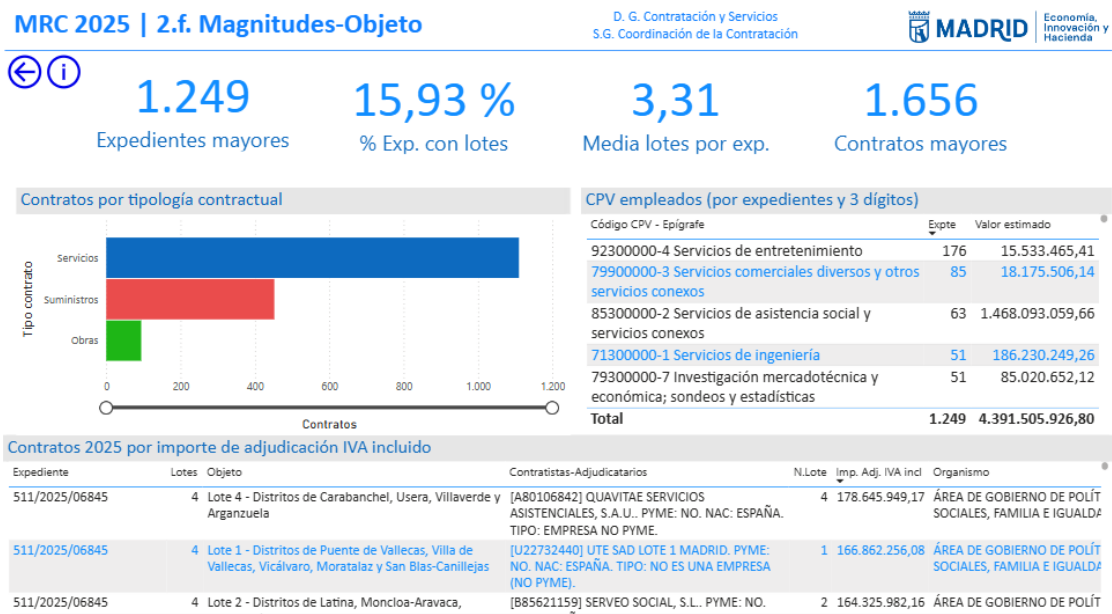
MRC 2025 | 2.f. Magnitudes-Objeto

D. G. Contratación y Servicios
S.G. Coordinación de la Contratación

MADRID | Economía, Innovación y Hacienda

1.249
Expedientes mayores

15,93 %
% Exp. con lotes

3,31
Media lotes por exp.

1.656
Contratos mayores

Contratos por tipología contractual

Tipo contrato
Servicios
Suministros
Obras
0 200 400 600 800 1.000 1.200
Contratos

CPV empleados (por expedientes y 3 dígitos)

| Código CPV - Epígrafe | Expte | Valor estimado |
|---|---|---|
| 92300000-4 Servicios de entretenimiento | 176 | 15.533.465,41 |
| 79900000-3 Servicios comerciales diversos y otros servicios conexos | 85 | 18.175.506,14 |
| 85300000-2 Servicios de asistencia social y servicios conexos | 63 | 1.468.093.059,66 |
| 71300000-1 Servicios de ingeniería | 51 | 186.230.249,26 |
| 79300000-7 Investigación mercadotécnica y económica; sondeos y estadísticas | 51 | 85.020.652,12 |
| Total | 1.249 | 4.391.505.926,80 |

Contratos 2025 por importe de adjudicación IVA incluido

| Expediente | Lotes | Objeto | Contratistas-Adjudicatarios | N.Lote | Imp. Adj. IVA incl | Organismo |
|---|---|---|---|---|---|---|
| 511/2025/06845 | 4 | Lote 4 - Distritos de Carabanchel, Usera, Villaverde y Arganzuela | [A80106842] QUAVITAE SERVICIOS ASISTENCIALES, S.A.U.. PYME: NO. NAC: ESPAÑA. TIPO: EMPRESA NO PYME. | 4 | 178.645.949,17 | ÁREA DE GOBIERNO DE POLÍT SOCIALES, FAMILIA E IGUALDA |
| 511/2025/06845 | 4 | Lote 1 - Distritos de Puente de Vallecas, Villa de Vallecas, Vicálvaro, Moratalaz y San Blas-Canillejas | [U22732440] UTE SAD LOTE 1 MADRID. PYME: NO. NAC: ESPAÑA. TIPO: NO ES UNA EMPRESA (NO PYME). | 1 | 166.862.256,08 | ÁREA DE GOBIERNO DE POLÍT SOCIALES, FAMILIA E IGUALDA |
| 511/2025/06845 | 4 | Lote 2 - Distritos de Latina, Moncloa-Aravaca, | [B85621159] SERVEO SOCIAL, S.L.. PYME: NO. | 2 | 164.325.982,16 | ÁREA DE GOBIERNO DE POLÍT |